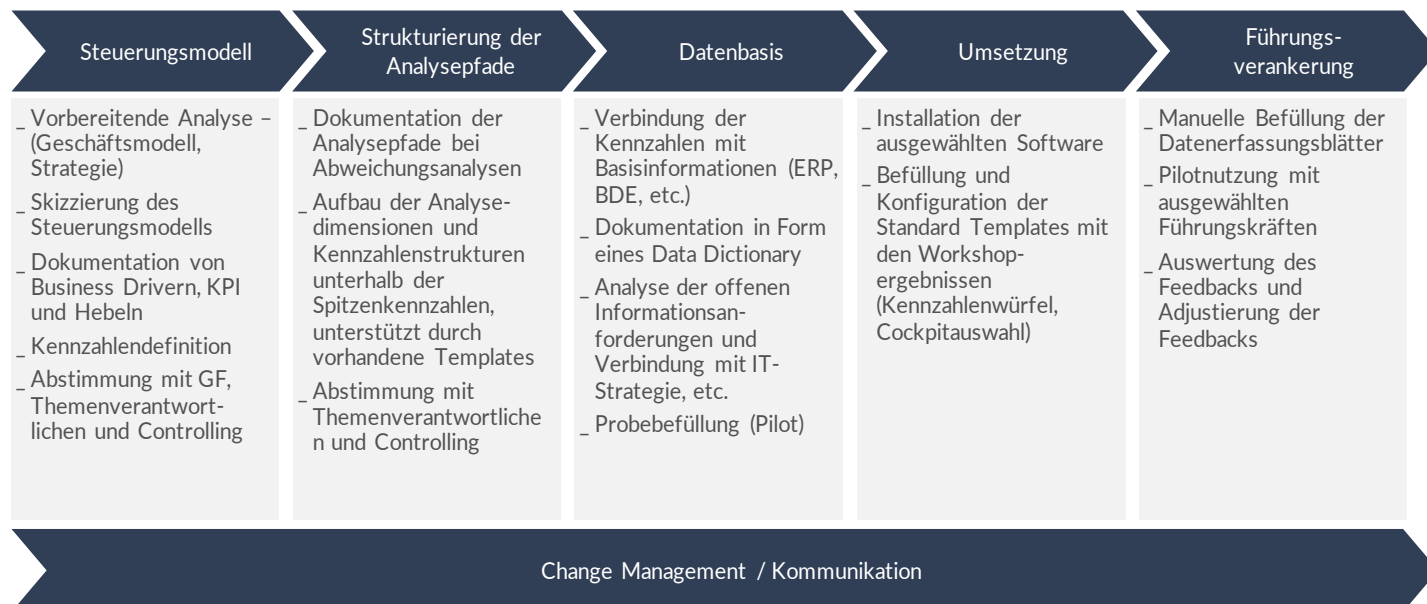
Steuerungsmodell

_ Vorbereitende Analyse – (Geschäftsmodell, Strategie)
_ Skizzierung des Steuerungsmodells
_ Dokumentation von Business Drivern, KPI und Hebeln
_ Kennzahlendefinition
_ Abstimmung mit GF, Themenverantwortlichen und Controlling

Strukturierung der Analysepfade

_ Dokumentation der Analysepfade bei Abweichungsanalysen
_ Aufbau der Analysedimensionen und Kennzahlenstrukturen unterhalb der Spitzenkennzahlen, unterstützt durch vorhandene Templates
_ Abstimmung mit Themenverantwortliche n und Controlling

Datenbasis

_ Verbindung der Kennzahlen mit Basisinformationen (ERP, BDE, etc.)
_ Dokumentation in Form eines Data Dictionary
_ Analyse der offenen Informationsanforderungen und Verbindung mit IT-Strategie, etc.
_ Probebefüllung (Pilot)

Umsetzung

_ Installation der ausgewählten Software
_ Befüllung und Konfiguration der Standard Templates mit den Workshopergebnissen (Kennzahlenwürfel, Cockpitauswahl)

Führungsverankerung

_ Manuelle Befüllung der Datenerfassungsblätter
_ Pilotnutzung mit ausgewählten Führungskräften
_ Auswertung des Feedbacks und Adjustierung der Feedbacks

Change Management / Kommunikation